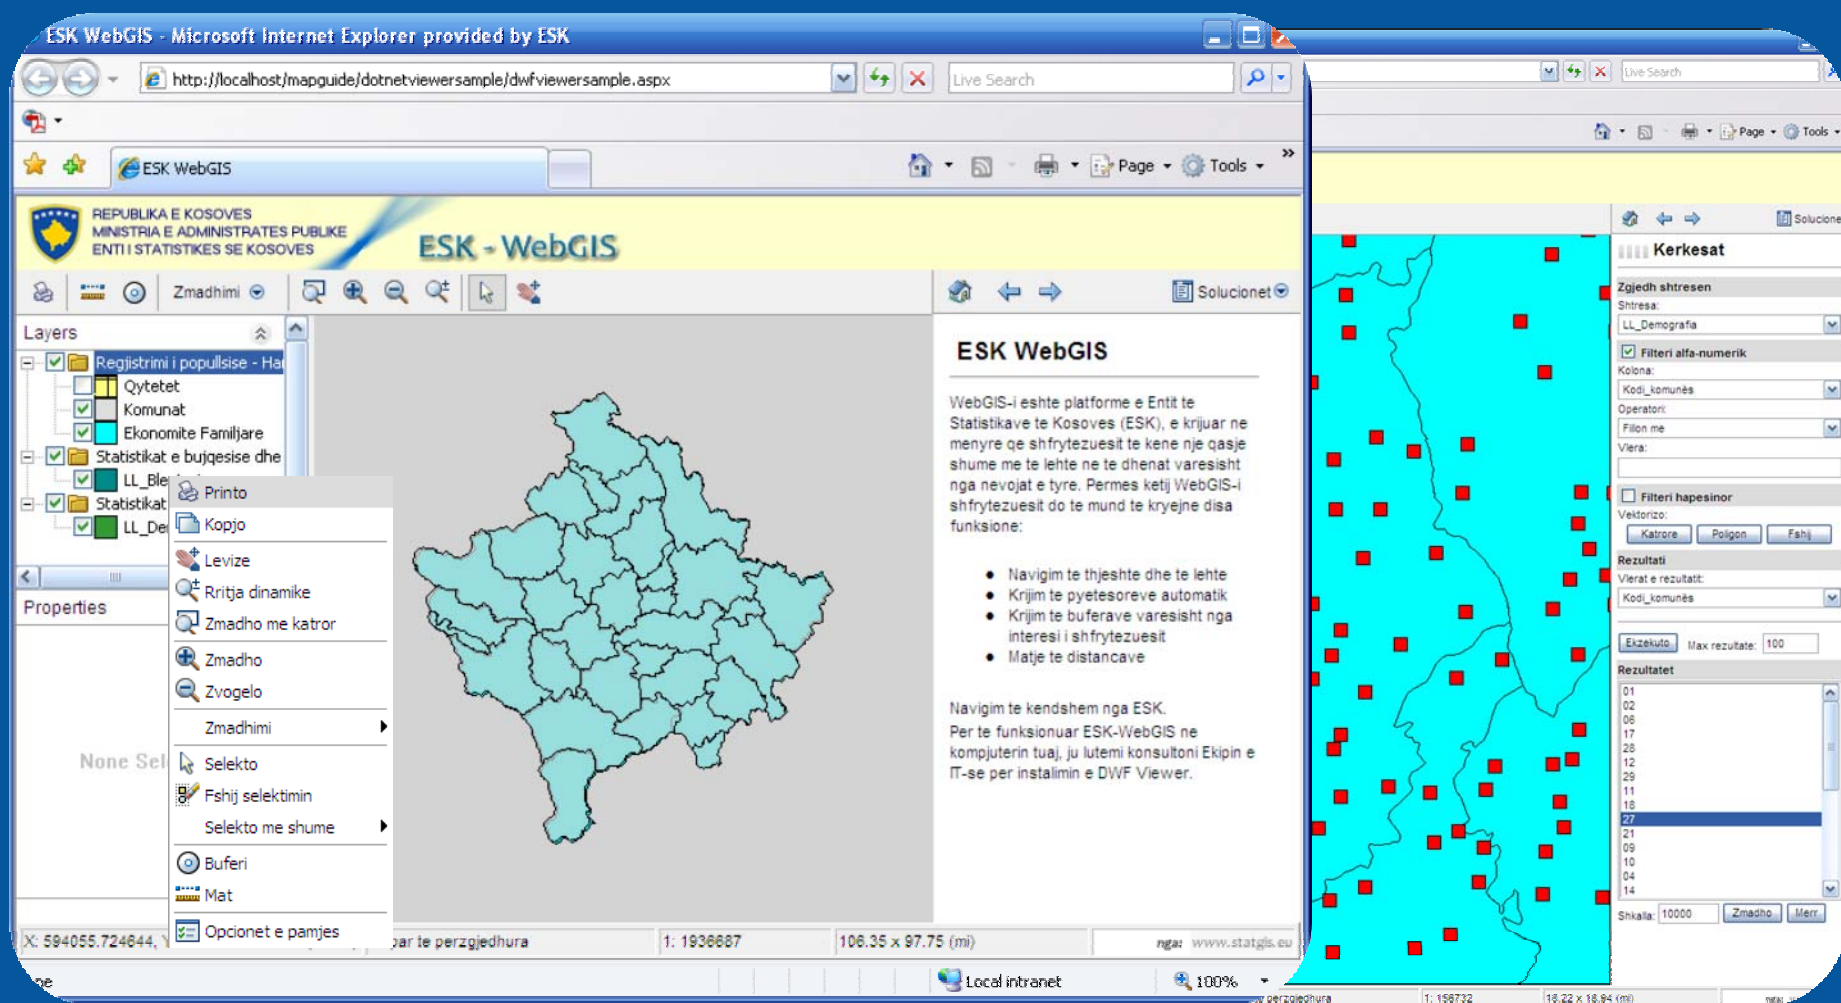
ESK WebGIS - Microsoft Internet Explorer provided by ESK

http://localhost/mapguide/dotnetviewersample/dwfviewersample.aspx

Live Search

ESK WebGIS

Page Tools

REPUBLIKA E KOSOVES
MINISTRIA E ADMINISTRATES PUBLIKE
ENTI I STATISTIKES SE KOSOVES

ESK - WebGIS

Zmadhimi

Solucionet

Layers

Regjistrimi i popullsise - Ha
Qytetet
Komunat
Ekonomite Familjare
Statistikat e bujqesise dhe
LL_Ble
Statistikat
LL_De

Properties

None Sel

Printo
Kopjo
Levize
Rritja dinamike
Zmadho me katror
Zmadho
Zvogelo
Zmadhimi
Selekto
Fshij selektimin
Selekto me shume
Buferi
Mat
Opcionet e pamjes

ESK WebGIS

WebGIS-i eshte platforme e Entit te Statistikave te Kosoves (ESK), e krijuar ne menyre qe shfrytezuesit te kene nje qasje shume me te lehte ne te dhenat varesisht nga nevojat e tyre. Permes ketij WebGIS-i shfrytezuesit do te mund te kryejne disa funksione:

- Navigim te thjeshte dhe te lehte
- Krijim te pyetesoreve automatik
- Krijim te buferave varesisht nga interesi i shfrytezuesit
- Matje te distancave

Navigim te kendshem nga ESK.
Per te funksionuar ESK-WebGIS ne kompjuterin tuaj, ju lutemi konsultoni Ekipin e IT-se per instalimin e DWF Viewer.

X: 594055.724644, Y

par te perzgjedhura

1: 1936687

106.35 x 97.75 (mi)

nga: www.statgis.eu

Local intranet

100%

Live Search

Page Tools

Solucione

Kerkesat

Zgjedh shtresen
Shtresa:
LL_Demografia
Filteri alfa-numerik
Kolona:
Kodi_komunës
Operatori:
Fillon me
Vlera:
Filteri hapesinor
Vektorizo:
Katrore
Poligon
Fshij
Rezultati
Vlerat e rezultatit:
Kodi_komunës
Ekzekuto
Max rezultate:
100
Rezultatet
01
02
06
17
28
12
29
11
18
27
21
09
10
04
14
Shkalla:
10000
Zmadho
Merr

perzgjedhura
1: 156732
18.22 x 18.94 (mi)